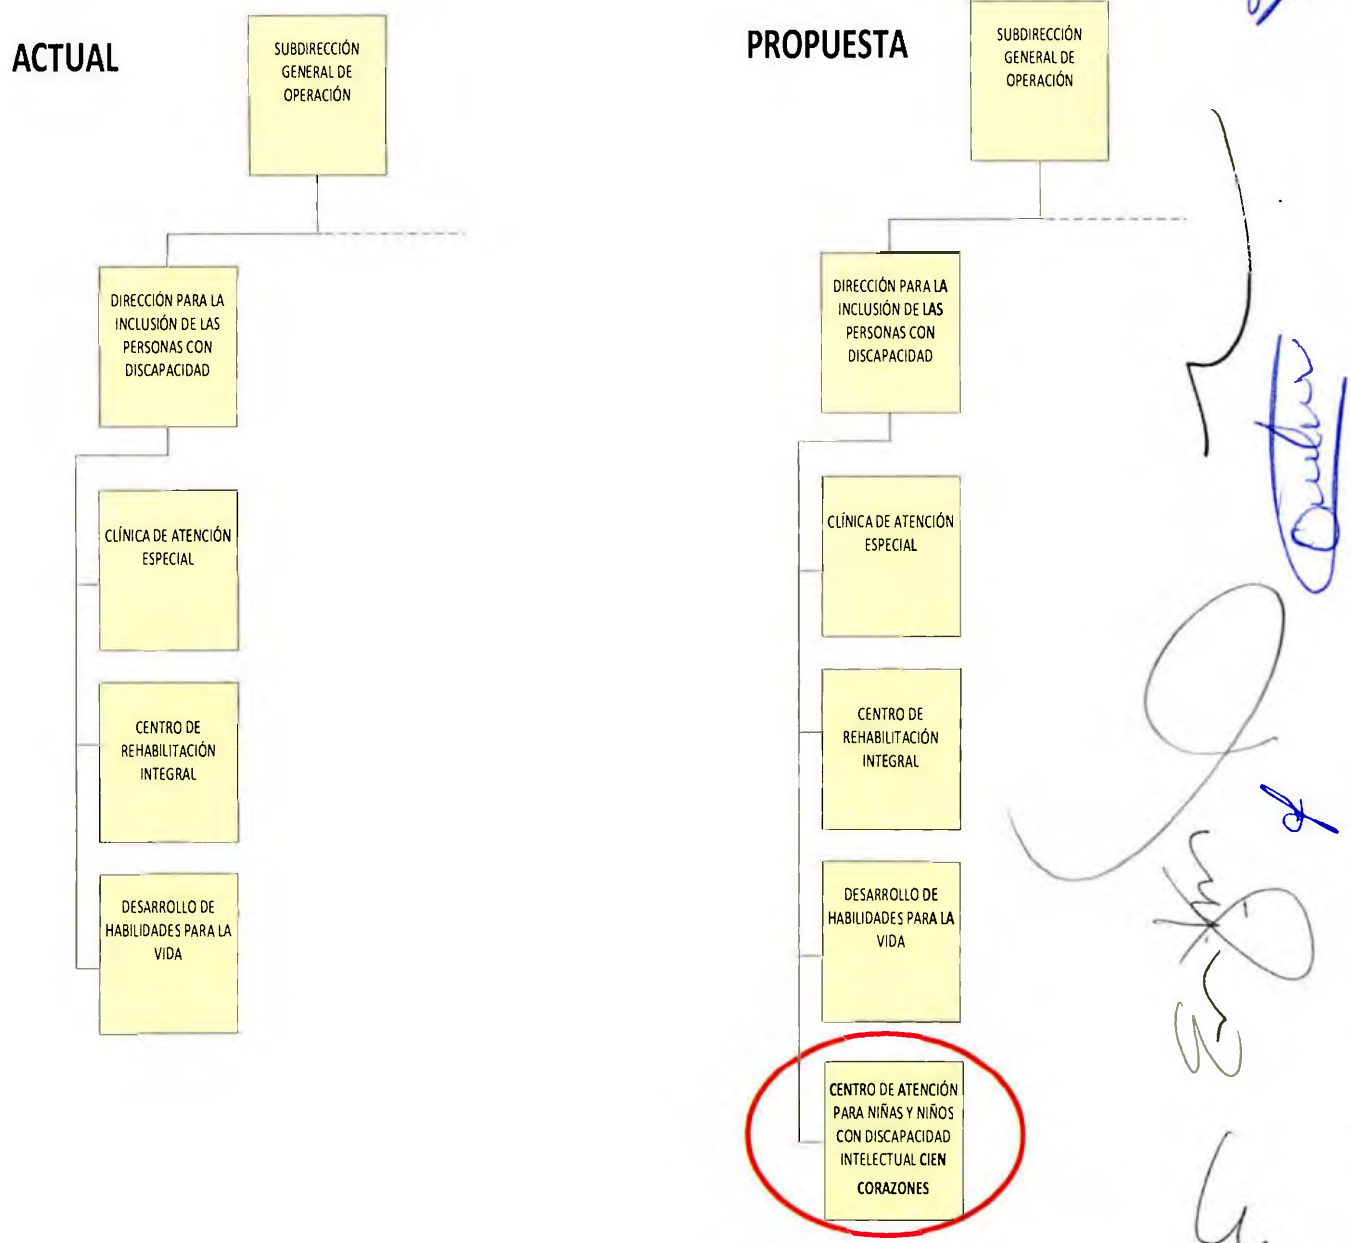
ACTUAL

SUBDIRECCIÓN GENERAL DE OPERACIÓN

DIRECCIÓN PARA LA INCLUSIÓN DE LAS PERSONAS CON DISCAPACIDAD

CLÍNICA DE ATENCIÓN ESPECIAL

CENTRO DE REHABILITACIÓN INTEGRAL

DESARROLLO DE HABILIDADES PARA LA VIDA

PROPUESTA

SUBDIRECCIÓN GENERAL DE OPERACIÓN

DIRECCIÓN PARA LA INCLUSIÓN DE LAS PERSONAS CON DISCAPACIDAD

CLÍNICA DE ATENCIÓN ESPECIAL

CENTRO DE REHABILITACIÓN INTEGRAL

DESARROLLO DE HABILIDADES PARA LA VIDA

CENTRO DE ATENCIÓN PARA NIÑAS Y NIÑOS CON DISCAPACIDAD INTELECTUAL CIEN CORAZONES